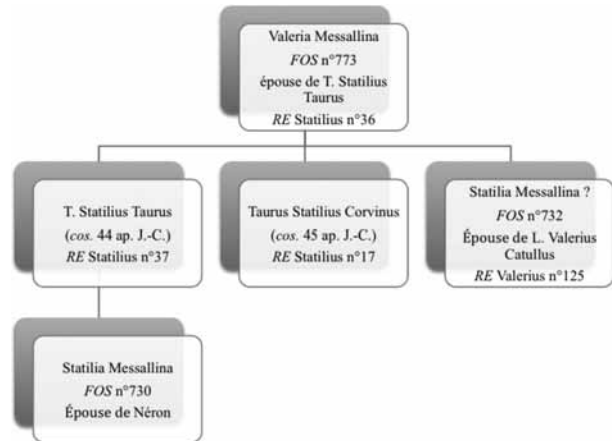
Valeria Messallina
*FOS* n°773
épouse de T. Statilius Taurus
*RE* Statilius n°36

T. Statilius Taurus
(*cos.* 44 ap. J.-C.)
*RE* Statilius n°37

Taurus Statilius Corvinus
(*cos.* 45 ap. J.-C.)
*RE* Statilius n°17

Statilia Messallina ?
*FOS* n°732
Épouse de L. Valerius Catullus
*RE* Valerius n°125

Statilia Messallina
*FOS* n°730
Épouse de Néron